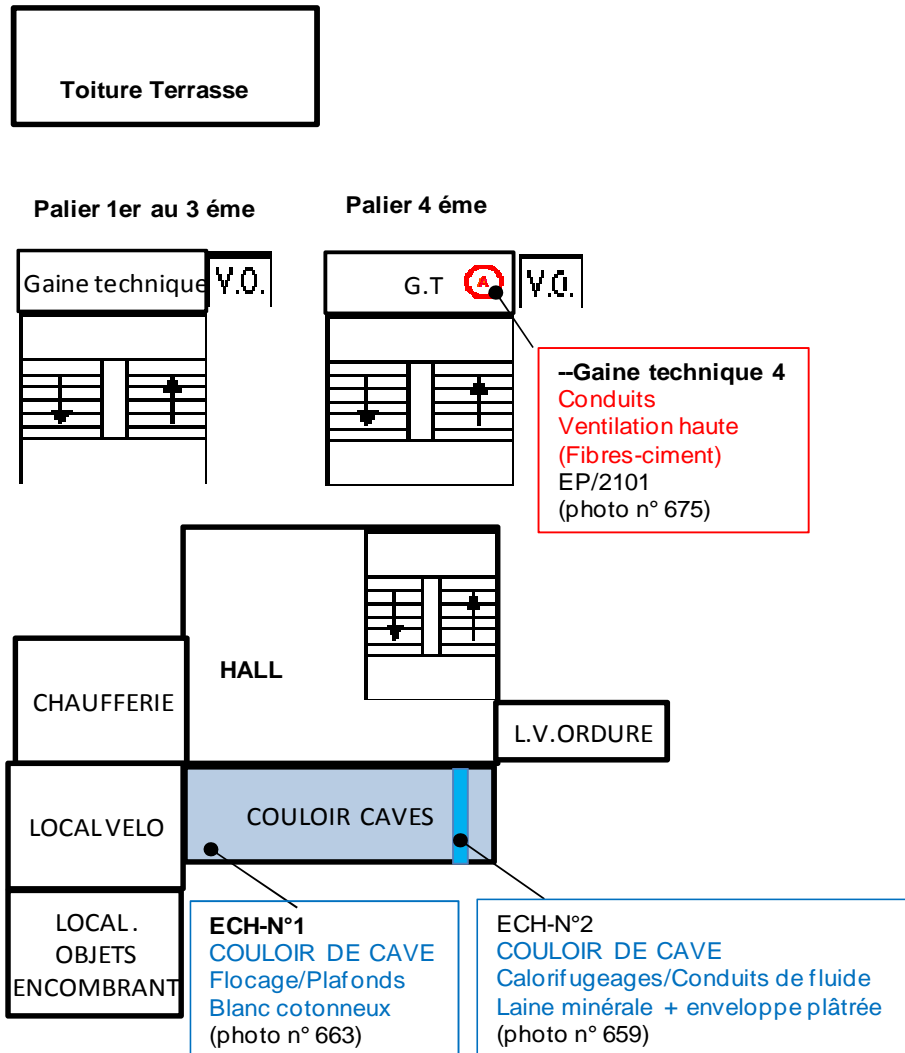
Toiture Terrasse

Palier 1er au 3 éme

Palier 4 éme

Gaine technique

V.O.

G.T

A

V.O.

--Gaine technique 4
Conduits
Ventilation haute
(Fibres-ciment)
EP/2101
(photo n° 675)

HALL

CHAUFFERIE

L.V.ORDURE

LOCAL VELO

COULOIR CAVES

LOCAL. OBJETS ENCOMBRANT

ECH-N°1
COULOIR DE CAVE
Flocage/Plafonds
Blanc cotonneux
(photo n° 663)

ECH-N°2
COULOIR DE CAVE
Calorifugeages/Conduits de fluide
Laine minérale + enveloppe plâtrée
(photo n° 659)